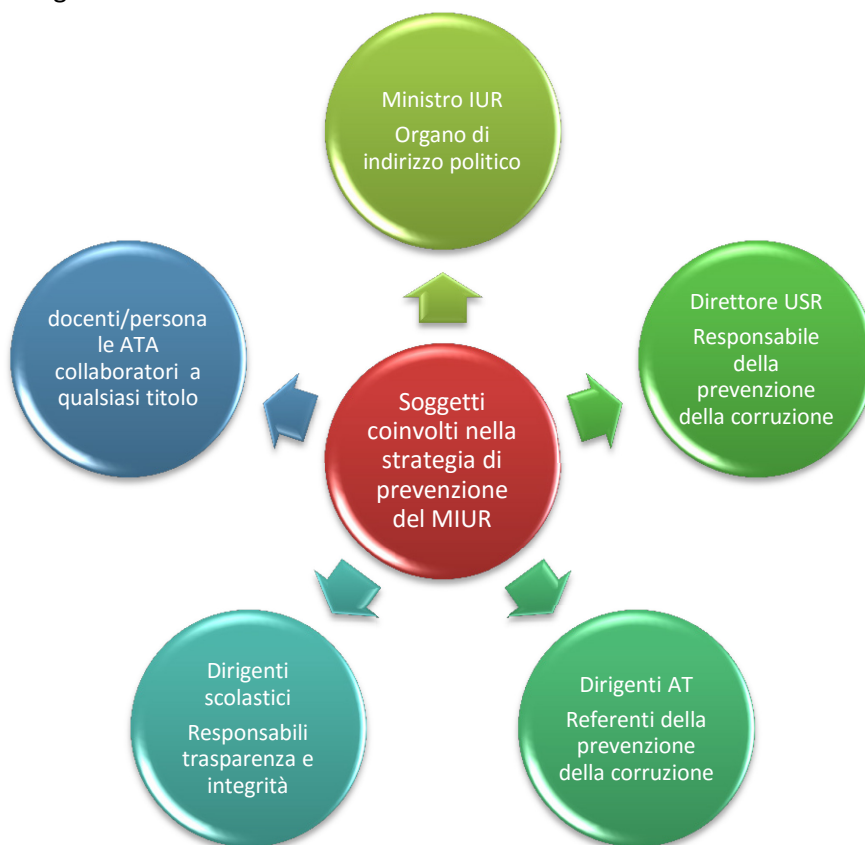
Ministro IUR
Organo di indirizzo politico

docenti/personale ATA collaboratori a qualsiasi titolo

Direttore USR
Responsabile della prevenzione della corruzione

Soggetti coinvolti nella strategia di prevenzione del MIUR

Dirigenti scolastici
Responsabili trasparenza e integrità

Dirigenti AT
Referenti della prevenzione della corruzione